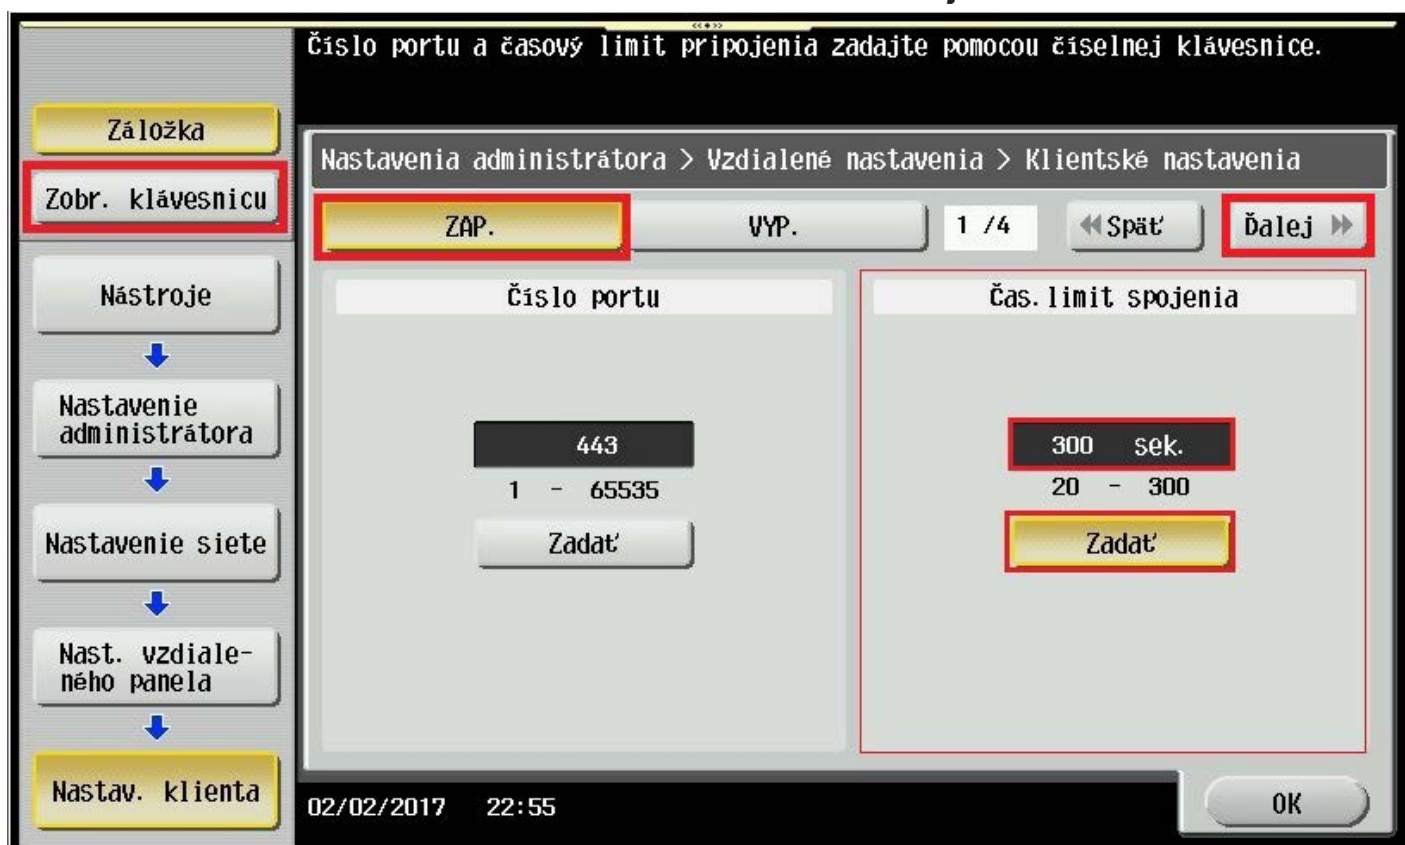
Číslo portu a časový limit pripojenia zadajte pomocou číselnej klávesnice.

Záložka

Zobr. klávesnicu

Nástroje

Nastavenie administrátora

Nastavenie siete

Nast. vzdialeného panela

Nastav. klienta

Nastavenia administrátora > Vzdialené nastavenia > Klientské nastavenia

ZAP.

VYP.

1 /4

Späť

Ďalej

Číslo portu

443

1 - 65535

Zadať

Čas. limit spojenia

300 sek.

20 - 300

Zadať

02/02/2017 22:55

OK